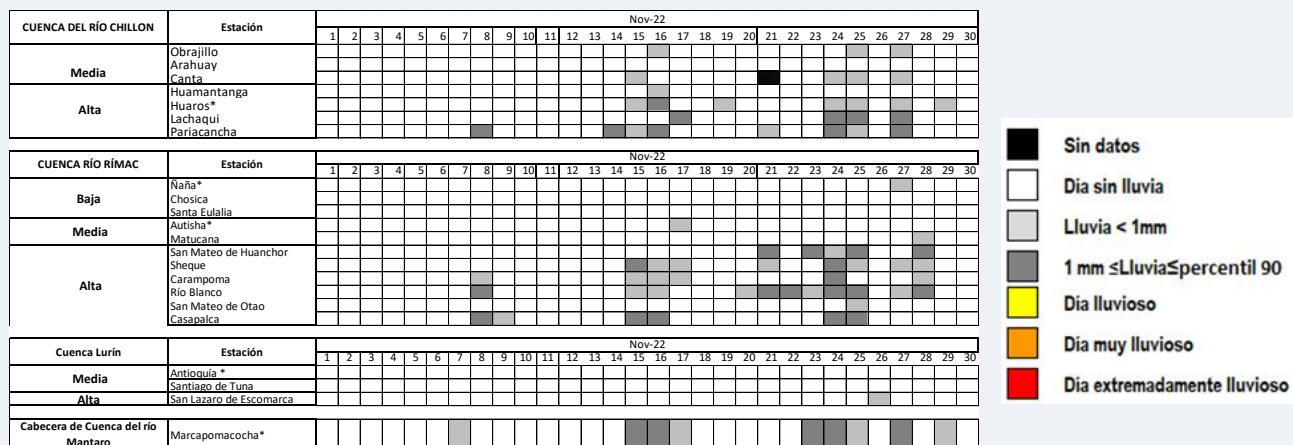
| CUENCA DEL RÍO CHILLON | Estación | Nov-22 |
|---|---|---|
| | | 1 2 3 4 5 6 7 8 9 10 11 12 13 14 15 16 17 18 19 20 21 22 23 24 25 26 27 28 29 30 |
| Media | Obrajillo | |
| | Arahuay | |
| | Canta | |
| Alta | Huamantanga | |
| | Huaros* | |
| | Lachaqui | |
| | Pariacancha | |

| CUENCA RÍO RÍMAC | Estación | Nov-22 |
|---|---|---|
| | | 1 2 3 4 5 6 7 8 9 10 11 12 13 14 15 16 17 18 19 20 21 22 23 24 25 26 27 28 29 30 |
| Baja | Ñaña* | |
| | Chosica | |
| | Santa Eulalia | |
| Media | Autisha* | |
| | Matucana | |
| Alta | San Mateo de Huanchor | |
| | Sheque | |
| | Carampoma | |
| | Río Blanco | |
| | San Mateo de Otao | |
| | Casapalca | |

| Cuenca Lurín | Estación | Nov-22 |
|---|---|---|
| | | 1 2 3 4 5 6 7 8 9 10 11 12 13 14 15 16 17 18 19 20 21 22 23 24 25 26 27 28 29 30 |
| Media | Antioquía * | |
| | Santiago de Tuna | |
| Alta | San Lazaro de Escomarca | |

| Cabecera de Cuenca del río Mantaro | Marcapomacocha* | |
|---|---|---|

Sin datos
Dia sin lluvia
Lluvia < 1mm
1 mm ≤Lluvia≤percentil 90
Dia lluvioso
Dia muy lluvioso
Dia extremadamente lluvioso